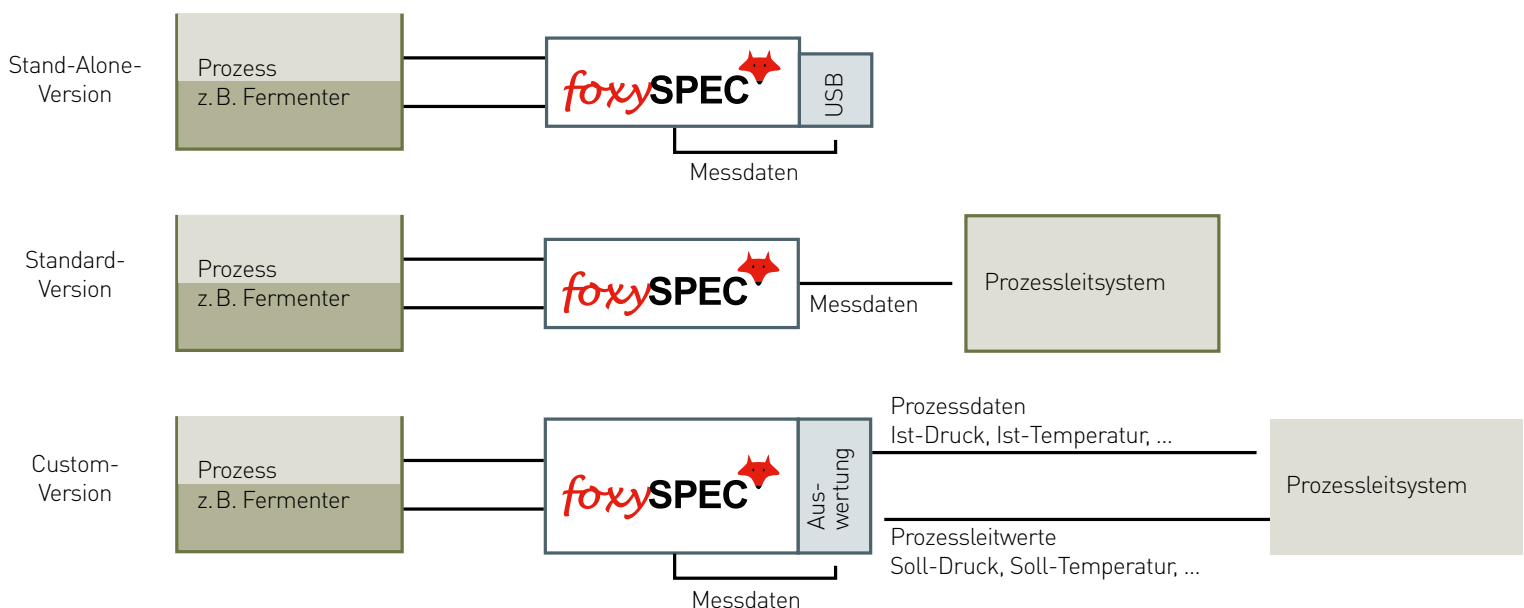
Stand-Alone-Version

Prozess
z. B. Fermenter

foxySPEC

USB

Messdaten

Standard-Version

Prozess
z. B. Fermenter

foxySPEC

Messdaten

Prozessleitsystem

Custom-Version

Prozess
z. B. Fermenter

foxySPEC

Auswertung

Prozessdaten
Ist-Druck, Ist-Temperatur, ...

Prozessleitwerte
Soll-Druck, Soll-Temperatur, ...

Prozessleitsystem

Messdaten